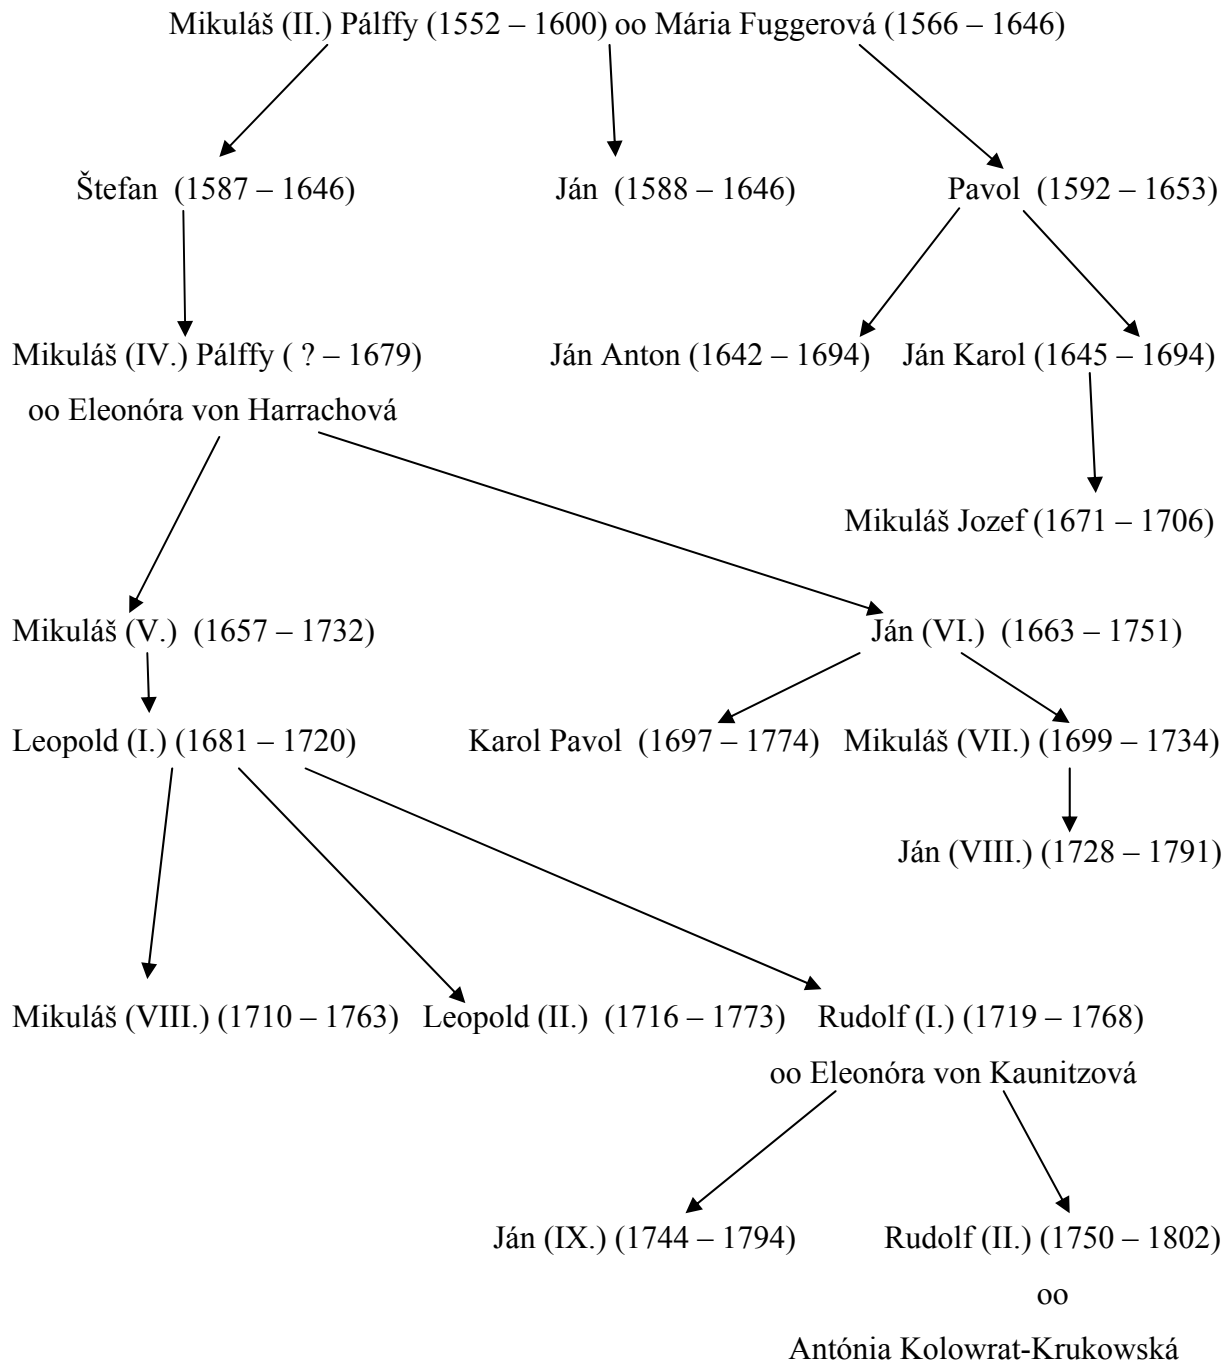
Mikuláš (II.) Pálffy (1552 – 1600) oo Mária Fuggerová (1566 – 1646)

Štefan (1587 – 1646)

Ján (1588 – 1646)

Pavol (1592 – 1653)

Mikuláš (IV.) Pálffy ( ? – 1679)
oo Eleonóra von Harrachová

Ján Anton (1642 – 1694)

Ján Karol (1645 – 1694)

Mikuláš Jozef (1671 – 1706)

Mikuláš (V.) (1657 – 1732)

Ján (VI.) (1663 – 1751)

Leopold (I.) (1681 – 1720)

Karol Pavol (1697 – 1774)

Mikuláš (VII.) (1699 – 1734)

Ján (VIII.) (1728 – 1791)

Mikuláš (VIII.) (1710 – 1763)

Leopold (II.) (1716 – 1773)

Rudolf (I.) (1719 – 1768)
oo Eleonóra von Kaunitzová

Ján (IX.) (1744 – 1794)

Rudolf (II.) (1750 – 1802)
oo
Antónia Kolowrat-Krukowská